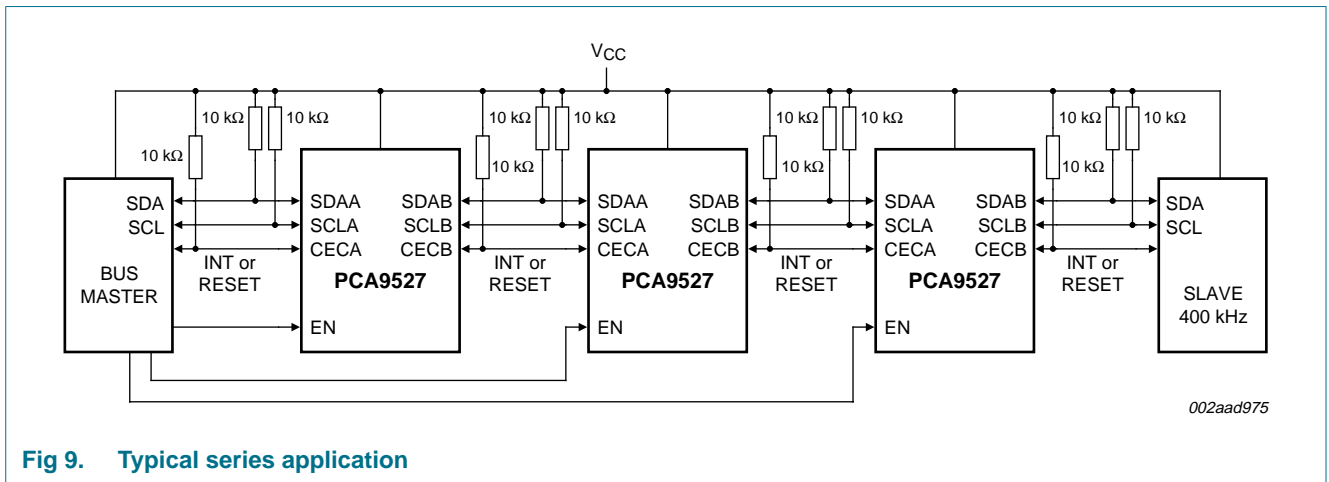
$V_{CC}$

10 kΩ
10 kΩ
10 kΩ

SDA
SCL
BUS MASTER

INT or RESET

SDAA SDAB
SCLA SCLB
CECA CECB
PCA9527
EN

10 kΩ
10 kΩ
10 kΩ

INT or RESET

SDAA SDAB
SCLA SCLB
CECA CECB
PCA9527
EN

10 kΩ
10 kΩ
10 kΩ

INT or RESET

SDAA SDAB
SCLA SCLB
CECA CECB
PCA9527
EN

10 kΩ
10 kΩ
10 kΩ

INT or RESET

SDA
SCL
SLAVE 400 kHz

002aad975

Fig 9. Typical series application